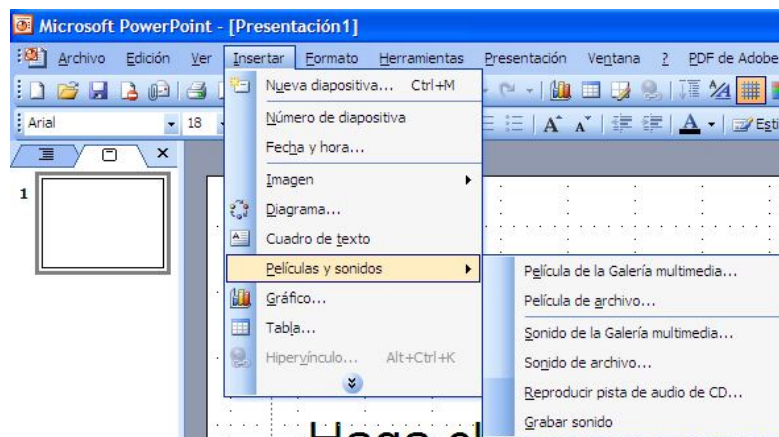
Microsoft PowerPoint - [Presentación1]

Archivo Edición Ver Insertar Formato Herramientas Presentación Ventana ? PDF de Adobe

Arial 18

Esti

1

Nueva diapositiva... Ctrl+M
Número de diapositiva
Fecha y hora...
Imagen
Diagrama...
Cuadro de texto
Películas y sonidos
Gráfico...
Tabla...
Hipervínculo... Alt+Ctrl+K

Película de la Galería multimedia...
Película de archivo...
Sonido de la Galería multimedia...
Sonido de archivo...
Reproducir pista de audio de CD...
Grabar sonido

Haga cl